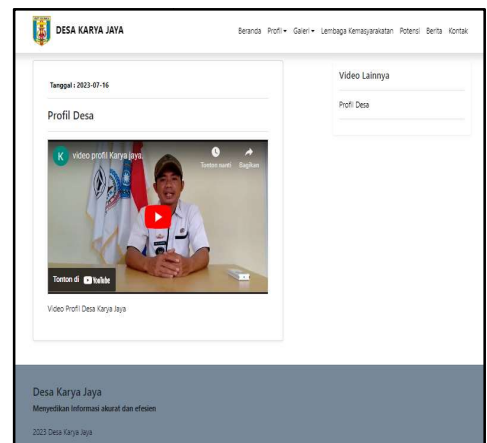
DESA KARYA JAYA

Beranda Profil ▾ Galeri ▾ Lembaga Kemasyarakatan Potensi Berita Kontak

Tanggal : 2023-07-16

Profil Desa

K video profil Karya jaya.

Tonton nanti Bagikan

Tonton di YouTube

Video Profil Desa Karya Jaya

Video Lainnya

Profil Desa

Desa Karya Jaya

Menyedikan Informasi akurat dan efesien

2023 Desa Karya Jaya